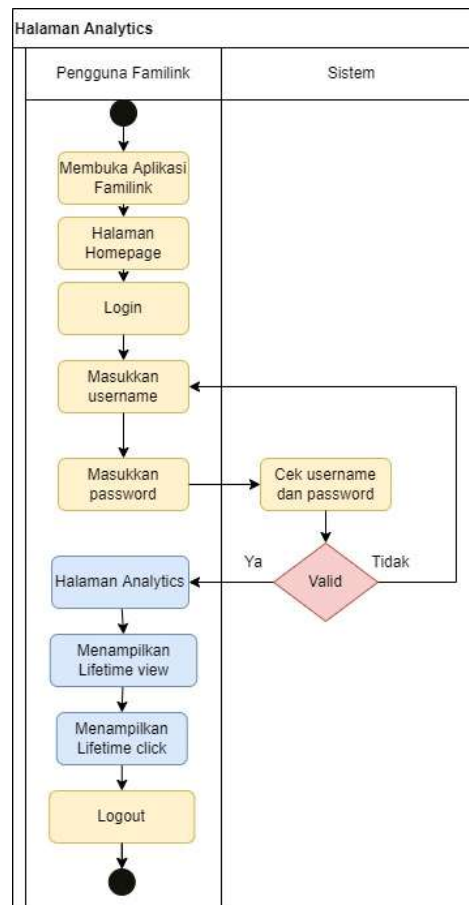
Halaman Analytics

Pengguna Familink

Sistem

Membuka Aplikasi Familink

Halaman Homepage

Login

Masukkan username

Masukkan password

Cek username dan password

Ya

Tidak

Valid

Halaman Analytics

Menampilkan Lifetime view

Menampilkan Lifetime click

Logout